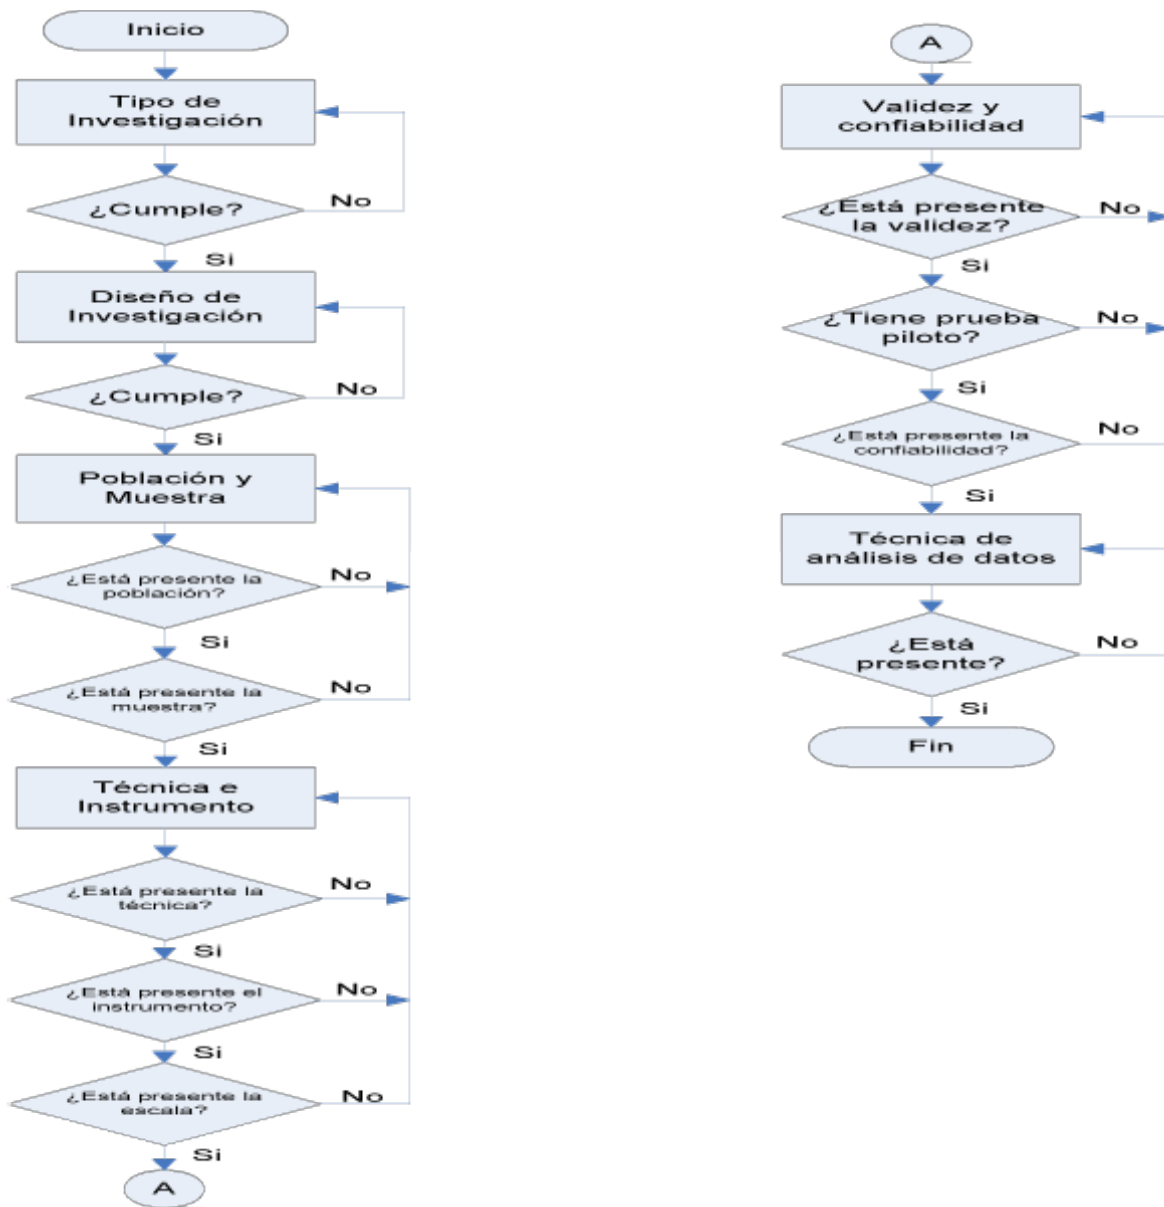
Inicio

Tipo de Investigación

¿Cumple?

No

Si

Diseño de Investigación

¿Cumple?

No

Si

Población y Muestra

¿Está presente la población?

No

Si

¿Está presente la muestra?

No

Si

Técnica e Instrumento

¿Está presente la técnica?

No

Si

¿Está presente el instrumento?

No

Si

¿Está presente la escala?

No

Si

A

A

Validez y confiabilidad

¿Está presente la validez?

No

Si

¿Tiene prueba piloto?

No

Si

¿Está presente la confiabilidad?

No

Si

Técnica de análisis de datos

¿Está presente?

No

Si

Fin